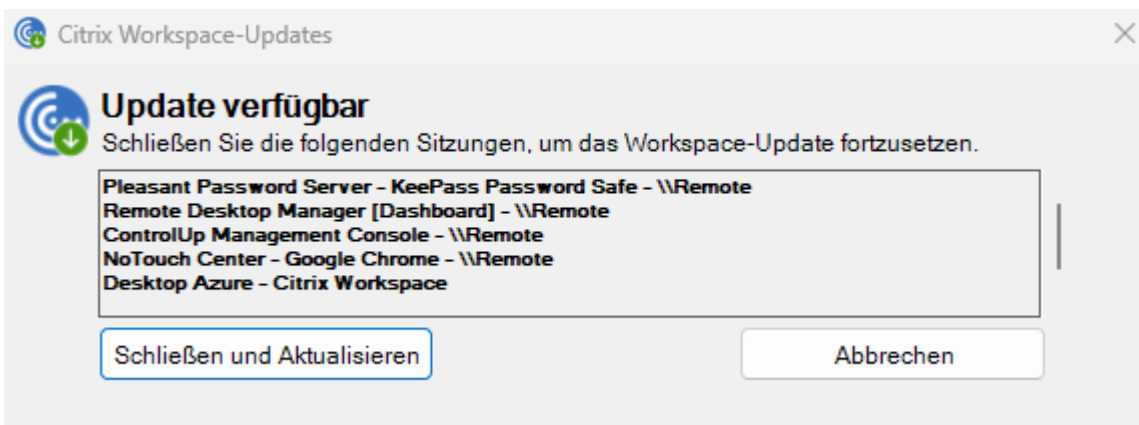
Citrix Workspace-Updates

Update verfügbar

Schließen Sie die folgenden Sitzungen, um das Workspace-Update fortzusetzen.

Pleasant Password Server - KeePass Password Safe - \\Remote
Remote Desktop Manager [Dashboard] - \\Remote
ControlUp Management Console - \\Remote
NoTouch Center - Google Chrome - \\Remote
Desktop Azure - Citrix Workspace

Schließen und Aktualisieren

Abbrechen